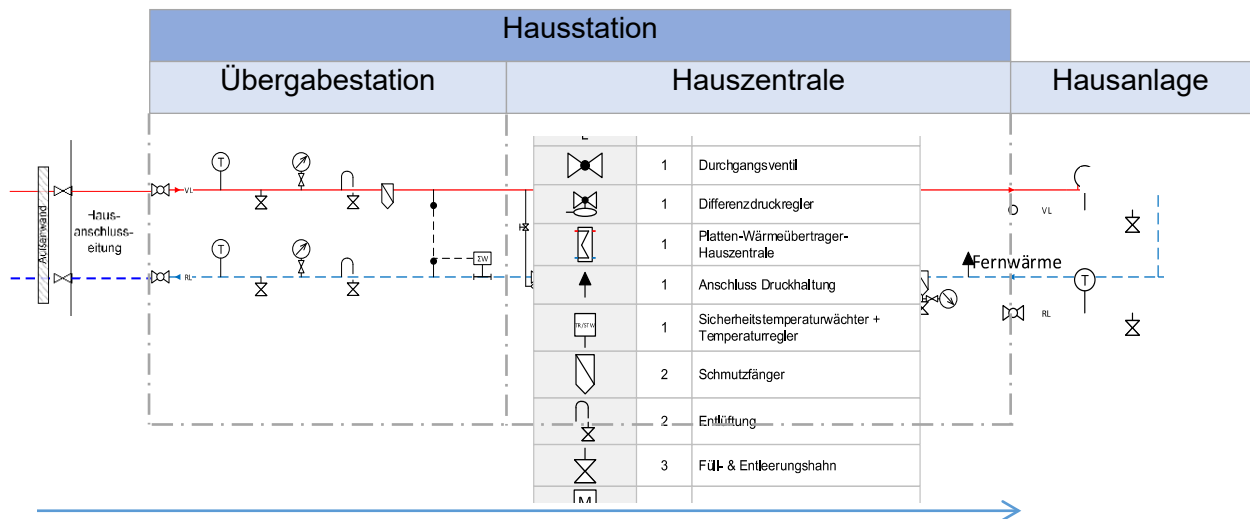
Hausstation

Übergabestation

Hauszentrale

Hausanlage

Außenwand

Haus-anschluss-leitung

T

VL

RL

ΣW

| | | |
|---|---|---|
| | 1 | Durchgangsventil |
| | 1 | Differenzdruckregler |
| | 1 | Platten-Wärmeübertrager-Hauszentrale |
| | 1 | Anschluss Druckhaltung |
| TR/STW | 1 | Sicherheitstemperaturwächter + Temperaturregler |
| | 2 | Schmutzfänger |
| | 2 | Entlüftung |
| | 3 | Füll- & Entleerungshahn |
| M | | |

Fernwärme

VL

RL

T